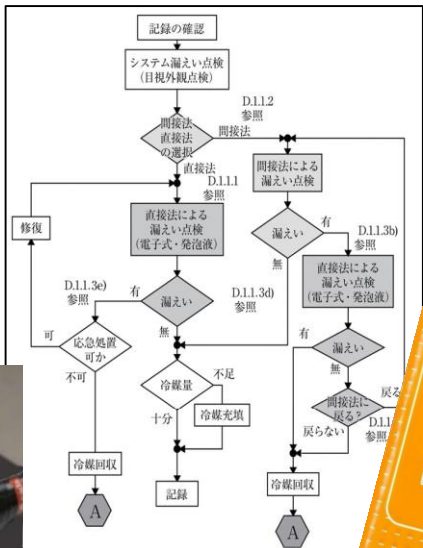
記録の確認

システム漏えい点検
(目視外観点検)

D.1.1.2
参照

間接法
直接法
の選択

間接法

直接法

D.1.1.1
参照

間接法による
漏えい点検

修復

直接法による
漏えい点検
(電子式・発泡液)

漏えい

有

D.1.1.3b)
参照

無

直接法による
漏えい点検
(電子式・発泡液)

D.1.1.3e)
参照

有

漏えい

D.1.1.3d)
参照

可

応急処置
可か

無

有

漏えい

不可

冷媒量

不足

無

十分

冷媒充填

間接法に
戻る?

戻る

D.1.1
参照

戻らない

冷媒回収

記録

冷媒回収

A

A